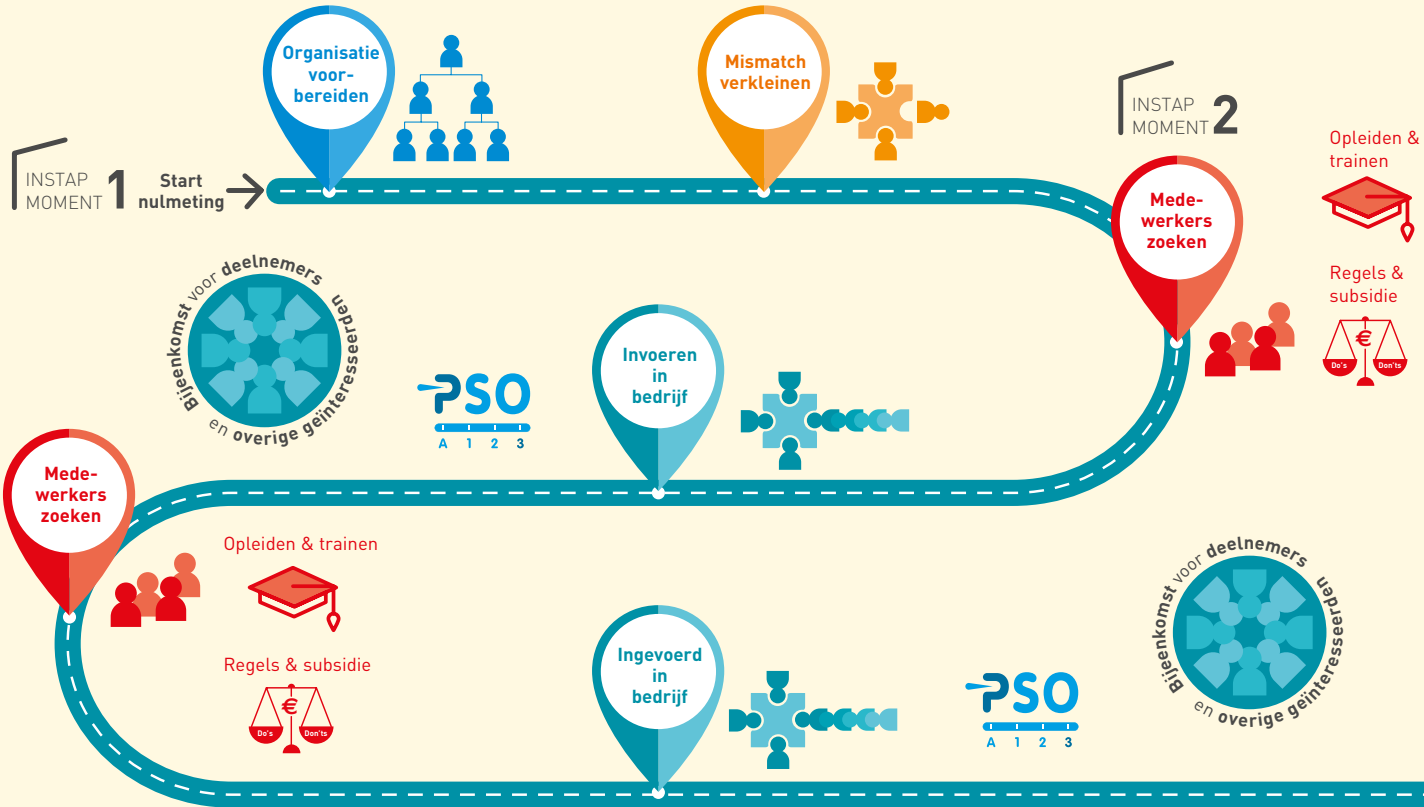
Organisatie voorbereiden

Mismatch verkleinen

INSTAP MOMENT 2

INSTAP MOMENT 1 Start nulmeting

Opleiden & trainen

Medewerkers zoeken

Regels & subsidie

Do's Don'ts

Bijeenkomst voor deelnemers en overige geïnteresseerden

Invoeren in bedrijf

PSO
A 1 2 3

Medewerkers zoeken

Opleiden & trainen

Regels & subsidie

Do's Don'ts

Ingevoerd in bedrijf

PSO
A 1 2 3

Bijeenkomst voor deelnemers en overige geïnteresseerden